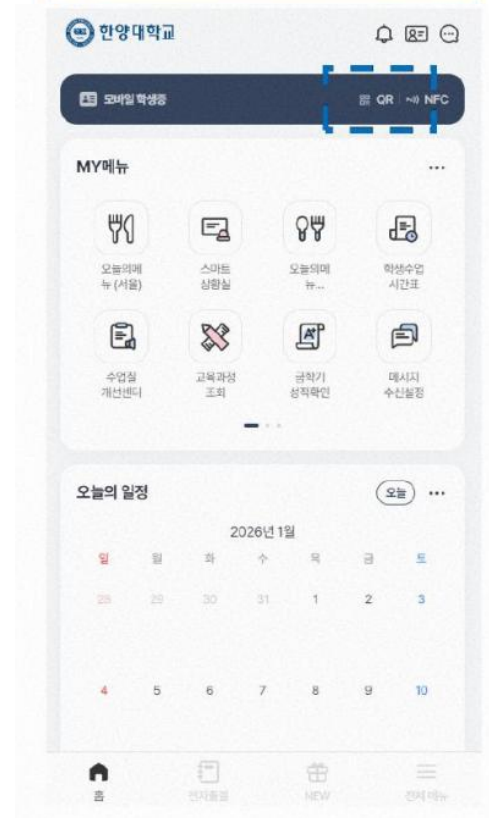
한양대학교

모바일 학생증
QR NFC

MY메뉴 ···

오늘의메뉴(서울)
스마트 상황실
오늘의메뉴...
학생수업 시간표
수업실 개선센터
교육과정 조회
금학기 성적확인
메시지 수신설정

오늘의 일정
오늘 ···

2026년 1월

| 일 | 월 | 화 | 수 | 목 | 금 | 토 |
|---|---|---|---|---|---|---|
| 28 | 29 | 30 | 31 | 1 | 2 | 3 |
| 4 | 5 | 6 | 7 | 8 | 9 | 10 |

홈
전자출결
NEW
전체 메뉴